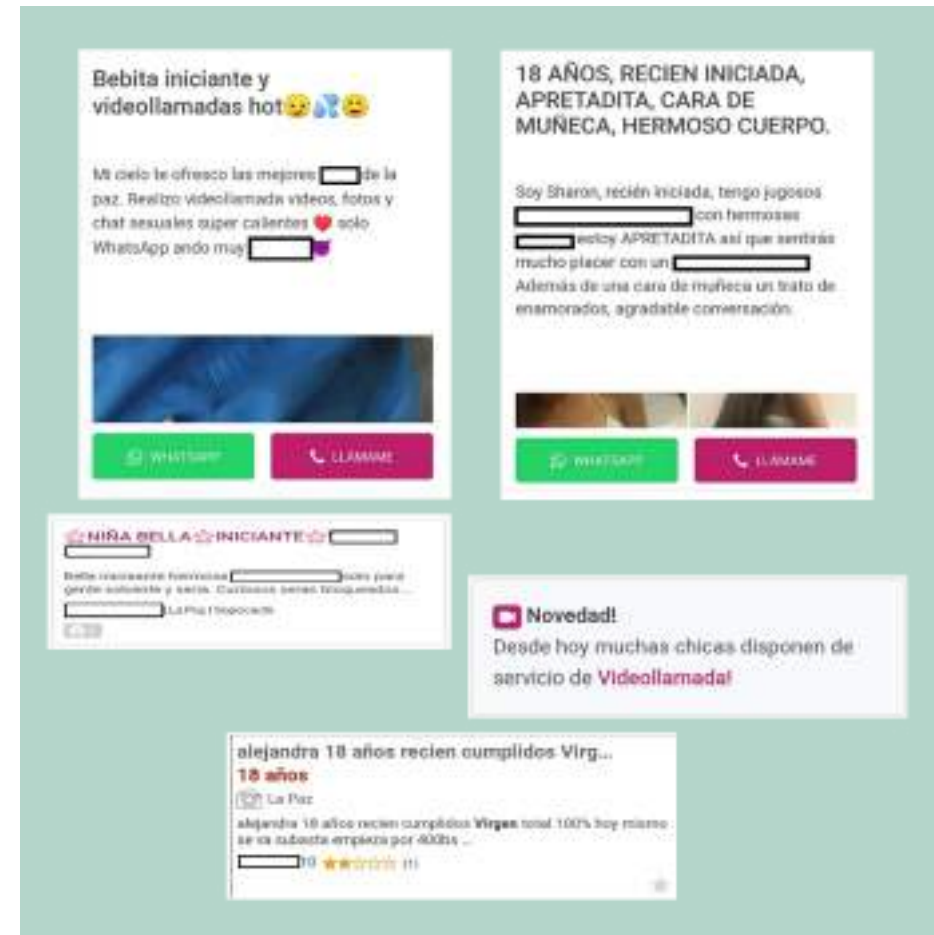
Bebita iniciante y videollamadas hot😏💦😆

Mi cielo te ofresco las mejores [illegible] de la paz. Realizo videollamada videos, fotos y chat sexuales super calientes ❤️ solo WhatsApp ando muy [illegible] 😈

WHATSAPP

LLAMAME

18 AÑOS, RECIEN INICIADA, APRETADITA, CARA DE MUÑECA, HERMOSO CUERPO.

Soy Sharon, recién iniciada, tengo jugosos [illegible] con hermosas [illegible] estoy APRETADITA así que sentirás mucho placer con un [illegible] Además de una cara de muñeca un trato de enamorados, agradable conversación.

WHATSAPP

LLAMAME

NIÑA BELLA INICIANTE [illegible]

Bella iniciante hermosa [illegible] solo para gente solvente y seria. Curiosos seran bloqueados ...

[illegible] La Paz | Sopocachi

Novedad!

Desde hoy muchas chicas disponen de servicio de Videollamada!

alejandra 18 años recien cumplidos Virg...

18 años

La Paz

alejandra 18 años recien cumplidos Virgen total 100% hoy mismo se va subasta empieza por 400bs ...

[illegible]10 (1)